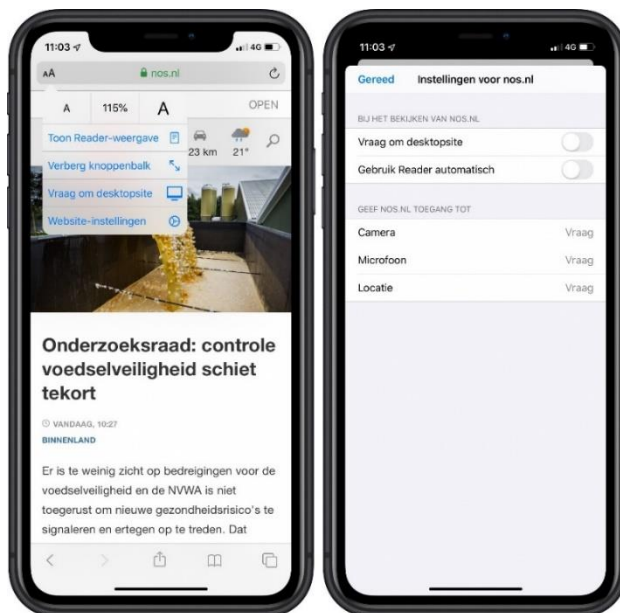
11:03
4G
AA
nos.nl
A
115%
A
OPEN
Toon Reader-weergave
Verberg knoppenbalk
Vraag om desktopsite
Website-instellingen
23 km
21°

Onderzoeksraad: controle voedselveiligheid schiet tekort

VANDAAG, 10:27
BINNENLAND

Er is te weinig zicht op bedreigingen voor de voedselveiligheid en de NVWA is niet toegerust om nieuwe gezondheidsrisico's te signaleren en ertegen op te treden. Dat

11:03
4G
Gereed
Instellingen voor nos.nl
BIJ HET BEKIJKEN VAN NOS.NL
Vraag om desktopsite
Gebruik Reader automatisch
GEEF NOS.NL TOEGANG TOT
Camera
Vraag
Microfoon
Vraag
Locatie
Vraag